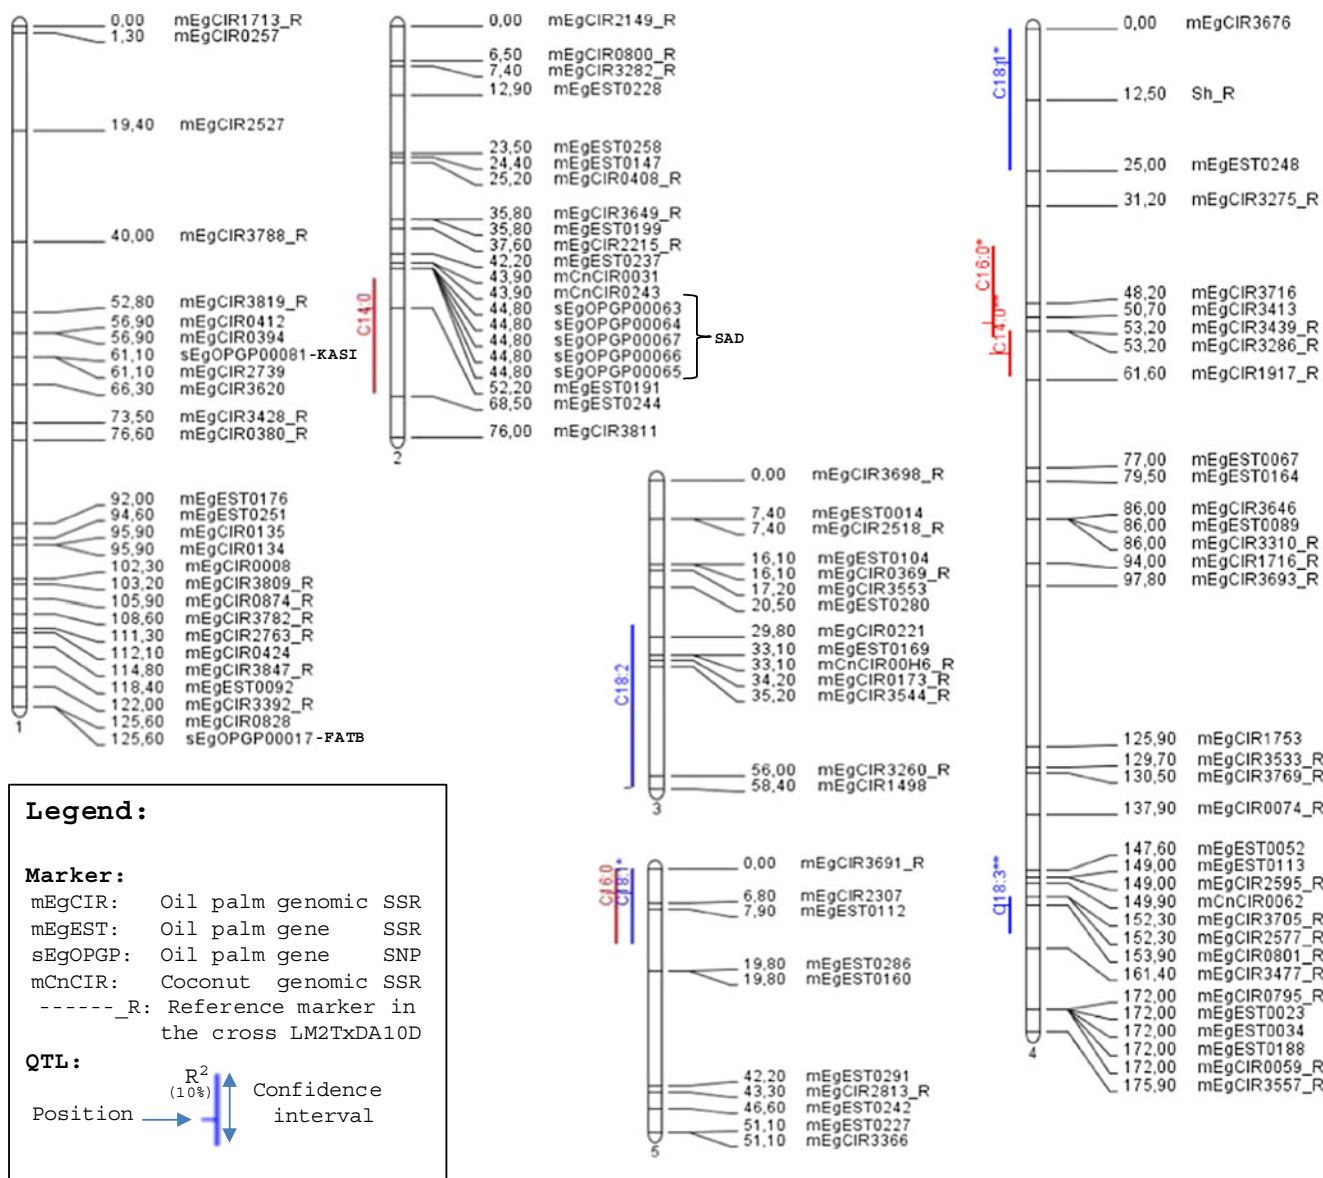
0,00 mEgCIR1713_R
1,30 mEgCIR0257
19,40 mEgCIR2527
40,00 mEgCIR3788_R
52,80 mEgCIR3819_R
56,90 mEgCIR0412
56,90 mEgCIR0394
61,10 sEgOPGP00081-KASI
61,10 mEgCIR2739
66,30 mEgCIR3620
73,50 mEgCIR3428_R
76,60 mEgCIR0380_R
92,00 mEgEST0176
94,60 mEgEST0251
95,90 mEgCIR0135
95,90 mEgCIR0134
102,30 mEgCIR0008
103,20 mEgCIR3809_R
105,90 mEgCIR0874_R
108,60 mEgCIR3782_R
111,30 mEgCIR2763_R
112,10 mEgCIR0424
114,80 mEgCIR3847_R
118,40 mEgEST0092
122,00 mEgCIR3392_R
125,60 mEgCIR0828
125,60 sEgOPGP00017-FATB
1

C14:0
0,00 mEgCIR2149_R
6,50 mEgCIR0800_R
7,40 mEgCIR3282_R
12,90 mEgEST0228
23,50 mEgEST0258
24,40 mEgEST0147
25,20 mEgCIR0408_R
35,80 mEgCIR3649_R
35,80 mEgEST0199
37,60 mEgCIR2215_R
42,20 mEgEST0237
43,90 mCnCIR0031
43,90 mCnCIR0243
44,80 sEgOPGP00063
44,80 sEgOPGP00064
44,80 sEgOPGP00067
44,80 sEgOPGP00066
44,80 sEgOPGP00065
SAD
52,20 mEgEST0191
68,50 mEgEST0244
76,00 mEgCIR3811
2

C18:1*
C16:0*
C14:0**
0,00 mEgCIR3676
12,50 Sh_R
25,00 mEgEST0248
31,20 mEgCIR3275_R
48,20 mEgCIR3716
50,70 mEgCIR3413
53,20 mEgCIR3439_R
53,20 mEgCIR3286_R
61,60 mEgCIR1917_R
77,00 mEgEST0067
79,50 mEgEST0164
86,00 mEgCIR3646
86,00 mEgEST0089
86,00 mEgCIR3310_R
94,00 mEgCIR1716_R
97,80 mEgCIR3693_R
125,90 mEgCIR1753
129,70 mEgCIR3533_R
130,50 mEgCIR3769_R
137,90 mEgCIR0074_R
C18:3**
147,60 mEgEST0052
149,00 mEgEST0113
149,00 mEgCIR2595_R
149,90 mCnCIR0062
152,30 mEgCIR3705_R
152,30 mEgCIR2577_R
153,90 mEgCIR0801_R
161,40 mEgCIR3477_R
172,00 mEgCIR0795_R
172,00 mEgEST0023
172,00 mEgEST0034
172,00 mEgEST0188
172,00 mEgCIR0059_R
175,90 mEgCIR3557_R
4

0,00 mEgCIR3698_R
7,40 mEgEST0014
7,40 mEgCIR2518_R
16,10 mEgEST0104
16,10 mEgCIR0369_R
17,20 mEgCIR3553
20,50 mEgEST0280
C18:2
29,80 mEgCIR0221
33,10 mEgEST0169
33,10 mCnCIR00H6_R
34,20 mEgCIR0173_R
35,20 mEgCIR3544_R
56,00 mEgCIR3260_R
58,40 mEgCIR1498
3

C16:0
C18:1*
0,00 mEgCIR3691_R
6,80 mEgCIR2307
7,90 mEgEST0112
19,80 mEgEST0286
19,80 mEgEST0160
42,20 mEgEST0291
43,30 mEgCIR2813_R
46,60 mEgEST0242
51,10 mEgEST0227
51,10 mEgCIR3366
5

Legend:

Marker:
mEgCIR: Oil palm genomic SSR
mEgEST: Oil palm gene SSR
sEgOPGP: Oil palm gene SNP
mCnCIR: Coconut genomic SSR
------_R: Reference marker in the cross LM2TxDA10D
QTL:
$R^2$ (10%)
Position
Confidence interval